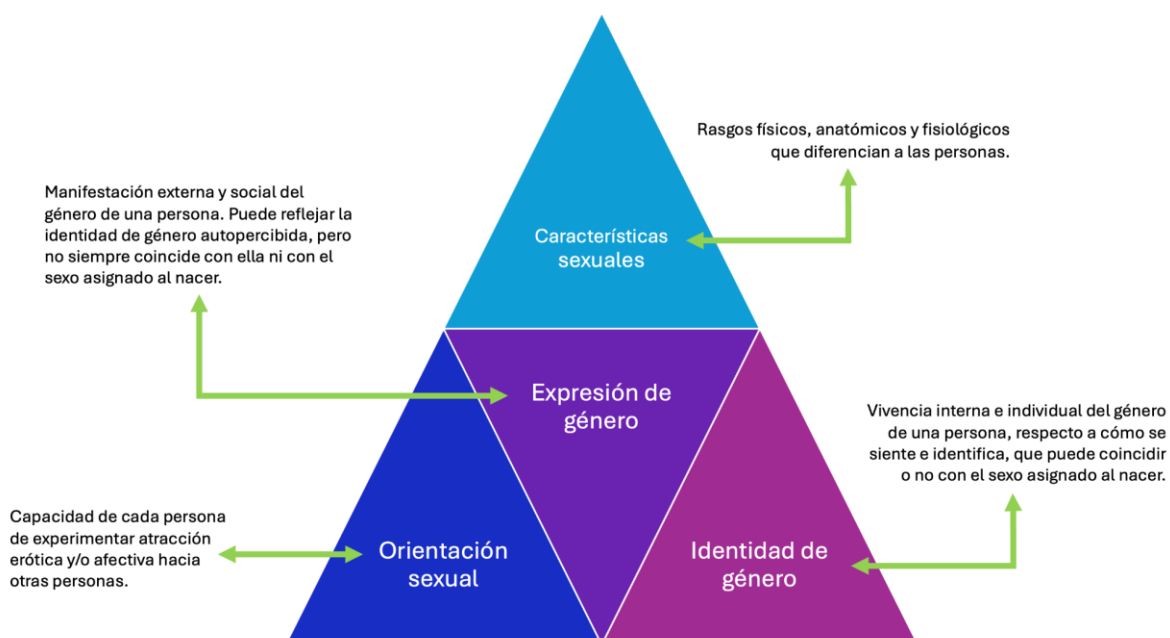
Rasgos físicos, anatómicos y fisiológicos que diferencian a las personas.

Manifestación externa y social del género de una persona. Puede reflejar la identidad de género autopercibida, pero no siempre coincide con ella ni con el sexo asignado al nacer.

Características sexuales

Expresión de género

Vivencia interna e individual del género de una persona, respecto a cómo se siente e identifica, que puede coincidir o no con el sexo asignado al nacer.

Capacidad de cada persona de experimentar atracción erótica y/o afectiva hacia otras personas.

Orientación sexual

Identidad de género